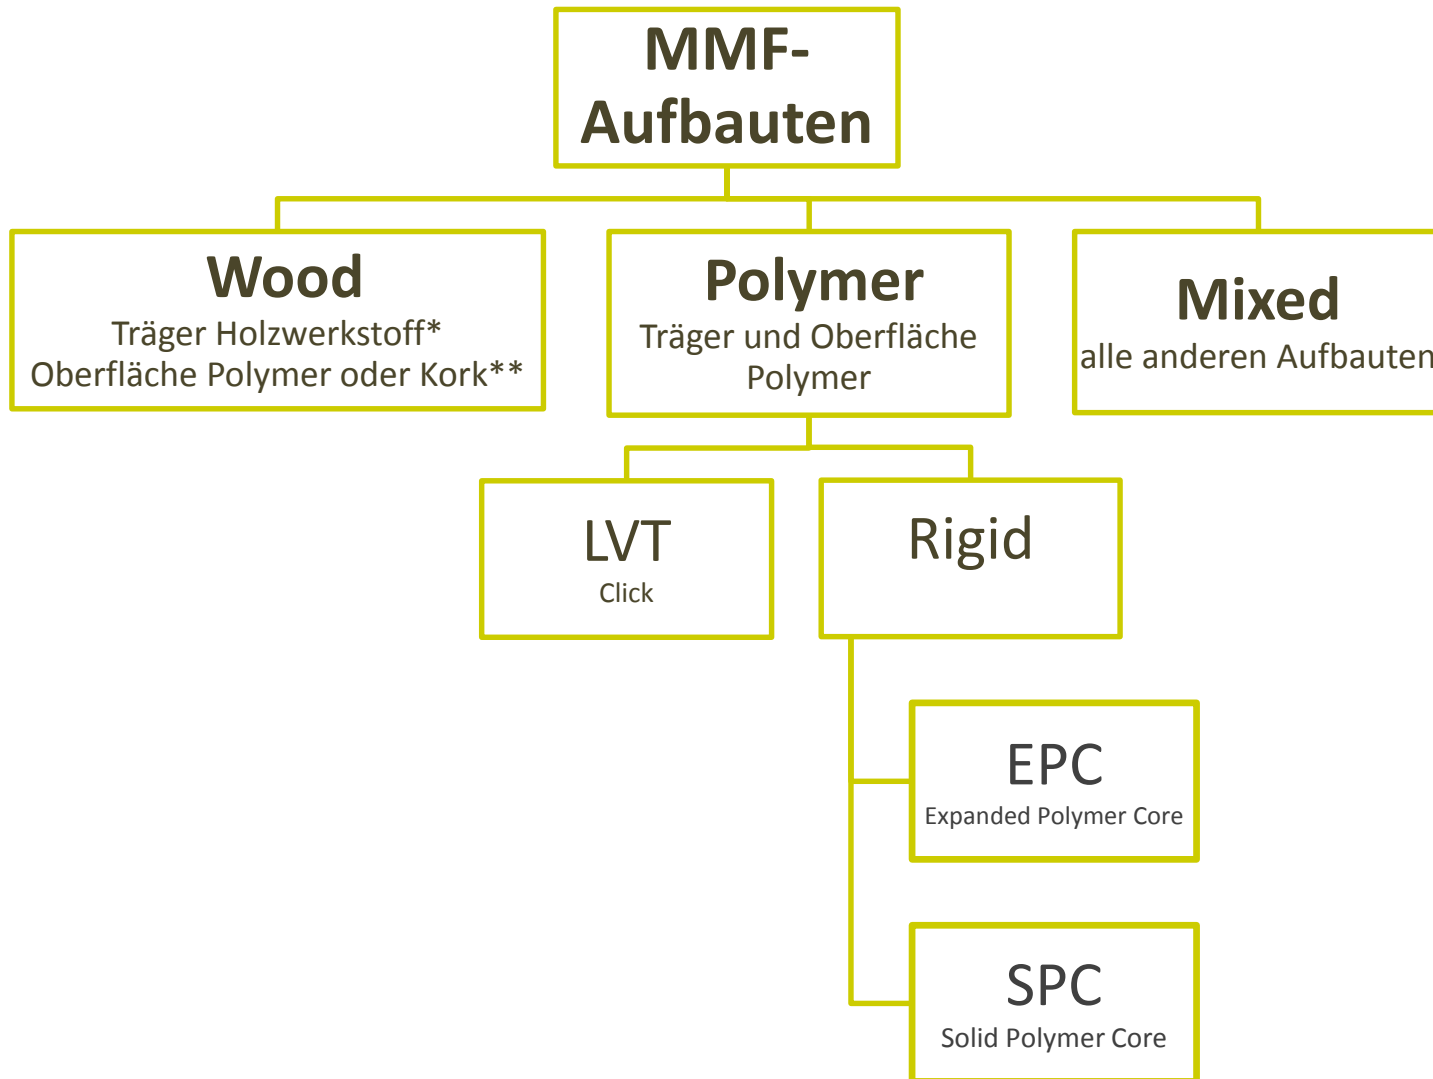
MMF-Aufbauten

Wood
Träger Holzwerkstoff*
Oberfläche Polymer oder Kork**

Polymer
Träger und Oberfläche Polymer

Mixed
alle anderen Aufbauten

LVT
Click

Rigid

EPC
Expanded Polymer Core

SPC
Solid Polymer Core